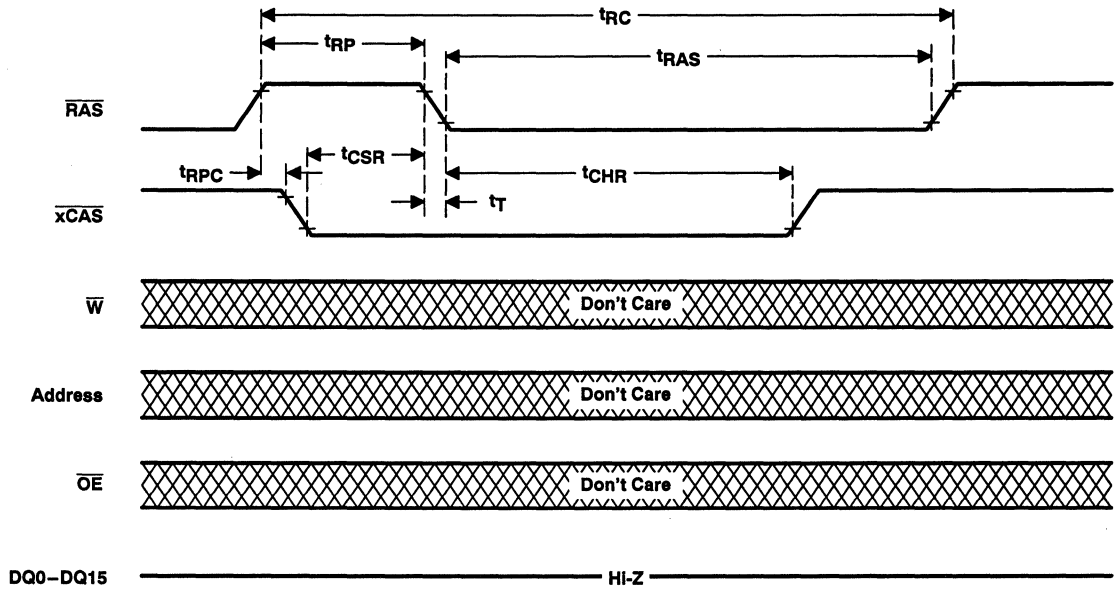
$t_{RC}$

$t_{RP}$

$t_{RAS}$

$\overline{RAS}$

$t_{CSR}$

$t_{RPC}$

$t_{CHR}$

$t_T$

$\overline{xCAS}$

$\overline{W}$

Don't Care

Address

Don't Care

$\overline{OE}$

Don't Care

DQ0–DQ15

HI-Z